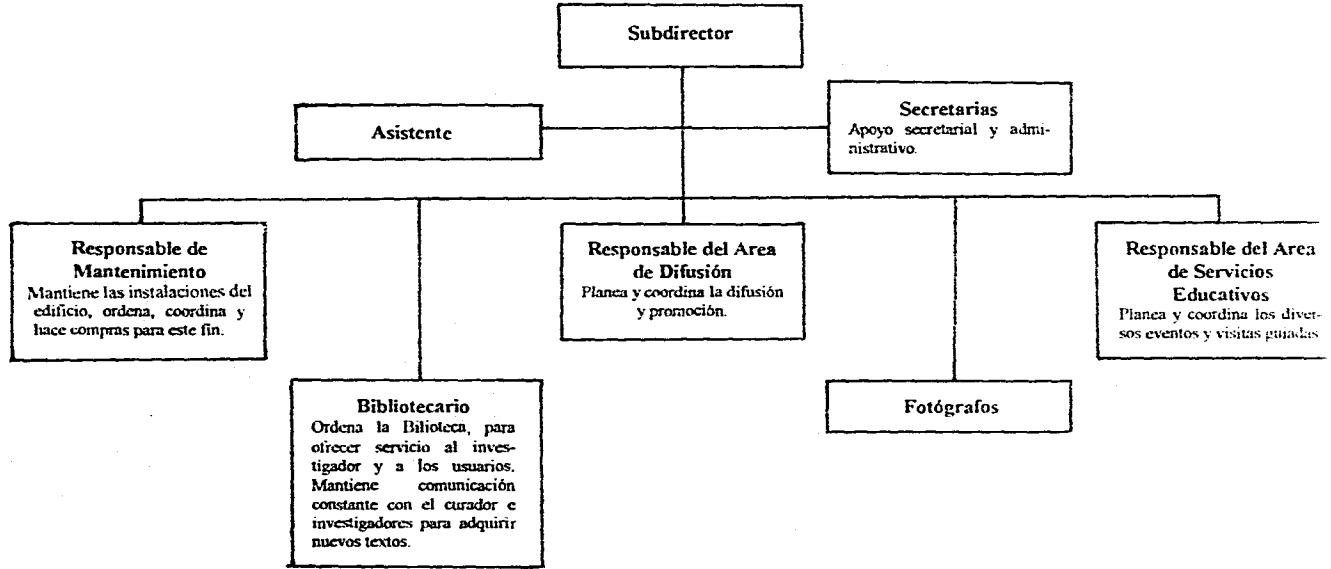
Subdirector

Asistente

Secretarias
Apoyo secretarial y administrativo.

Responsable de Mantenimiento
Mantiene las instalaciones del edificio, ordena, coordina y hace compras para este fin.

Responsable del Area de Difusión
Planea y coordina la difusión y promoción.

Responsable del Area de Servicios Educativos
Planea y coordina los diversos eventos y visitas guiadas

Bibliotecario
Ordena la Bilioteca, para ofrecer servicio al investigador y a los usuarios. Mantiene comunicación constante con el curador e investigadores para adquirir nuevos textos.

Fotógrafos